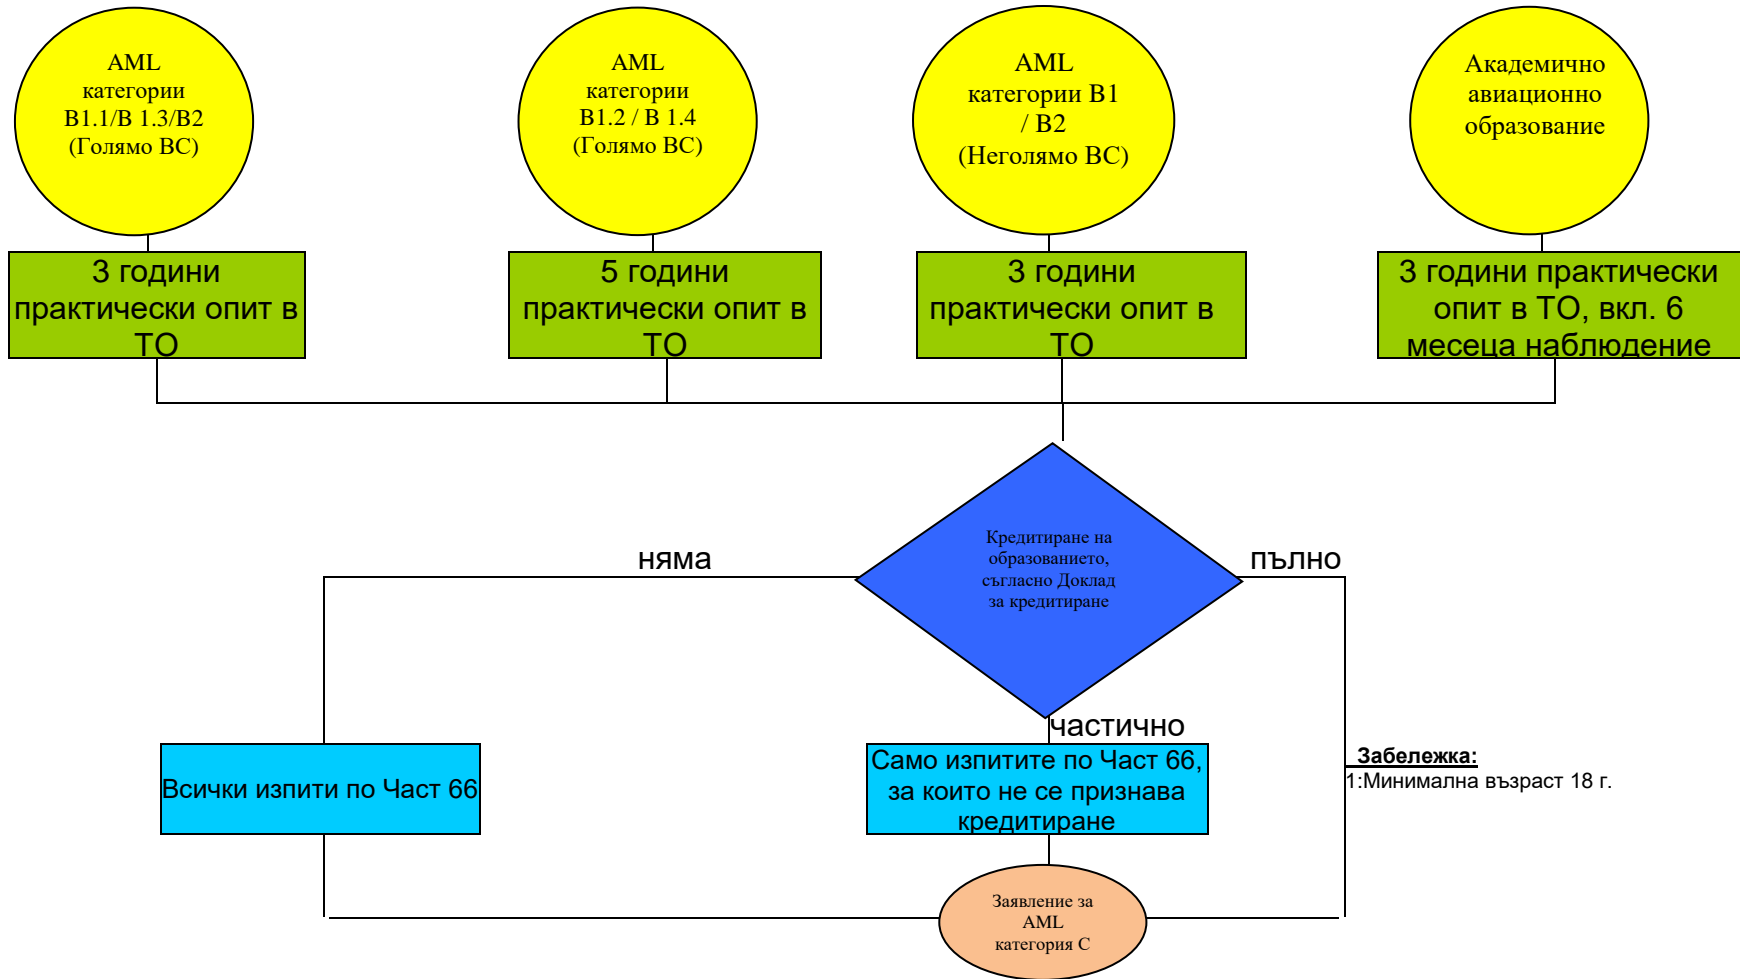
AML категории B1.1/B 1.3/B2 (Голямо ВС)

AML категории B1.2 / B 1.4 (Голямо ВС)

AML категории B1 / B2 (Неголямо ВС)

Академично авиационно образование

3 години практически опит в ТО

5 години практически опит в ТО

3 години практически опит в ТО

3 години практически опит в ТО, вкл. 6 месеца наблюдение

Кредитиране на образованието, съгласно Доклад за кредитиране

няма

пълно

частично

Всички изпити по Част 66

Само изпитите по Част 66, за които не се признава кредитиране

Забележка:
1:Минимална възраст 18 г.

Заявление за AML категория C